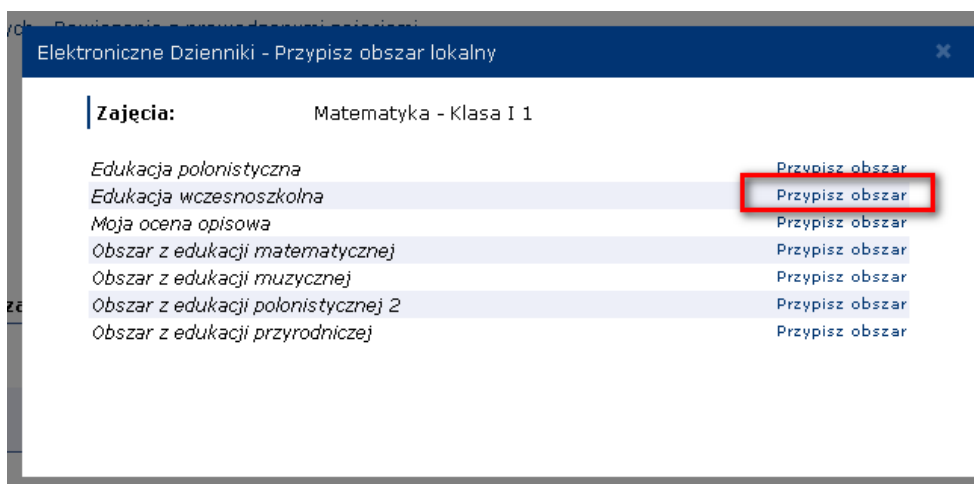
Elektroniczne Dzienniki - Przypisz obszar lokalny

×

Zajęcia: Matematyka - Klasa I 1

| | |
|---|---|
| Edukacja polonistyczna | Przypisz obszar |
| Edukacja wczesnoszkolna | Przypisz obszar |
| Moja ocena opisowa | Przypisz obszar |
| Obszar z edukacji matematycznej | Przypisz obszar |
| Obszar z edukacji muzycznej | Przypisz obszar |
| Obszar z edukacji polonistycznej 2 | Przypisz obszar |
| Obszar z edukacji przyrodniczej | Przypisz obszar |